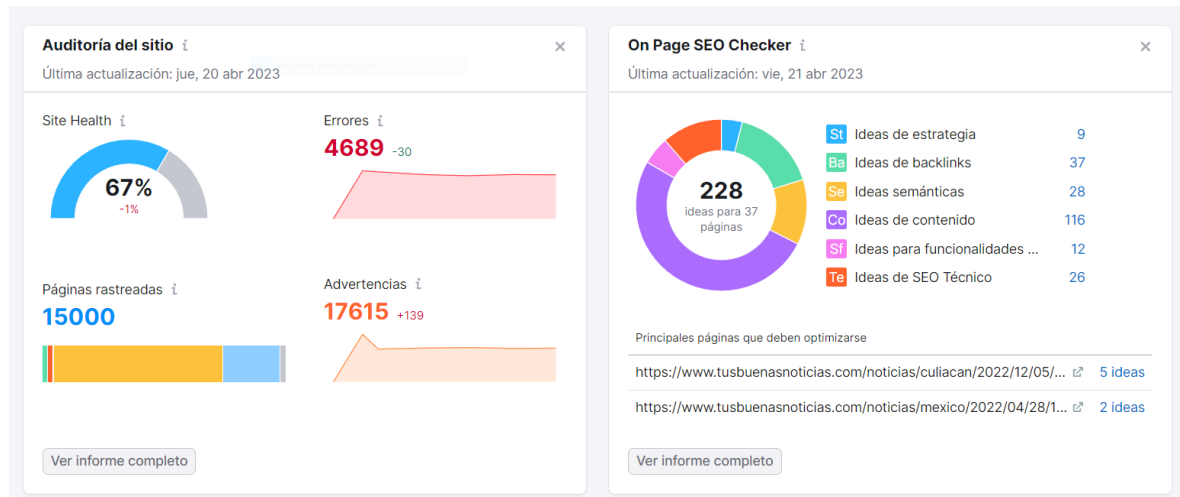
Auditoría del sitio i
×
Última actualización: jue, 20 abr 2023

Site Health i
67%
-1%

Errores i
4689 -30

Páginas rastreadas i
15000

Advertencias i
17615 +139

Ver informe completo

On Page SEO Checker i
×
Última actualización: vie, 21 abr 2023

228
ideas para 37 páginas

| | | |
|---|---|---|
| St | Ideas de estrategia | 9 |
| Ba | Ideas de backlinks | 37 |
| Se | Ideas semánticas | 28 |
| Co | Ideas de contenido | 116 |
| Sf | Ideas para funcionalidades ... | 12 |
| Te | Ideas de SEO Técnico | 26 |

Principales páginas que deben optimizarse

https://www.tusbuenasnoticias.com/noticias/culiacan/2022/12/05/... 5 ideas
https://www.tusbuenasnoticias.com/noticias/mexico/2022/04/28/1... 2 ideas

Ver informe completo